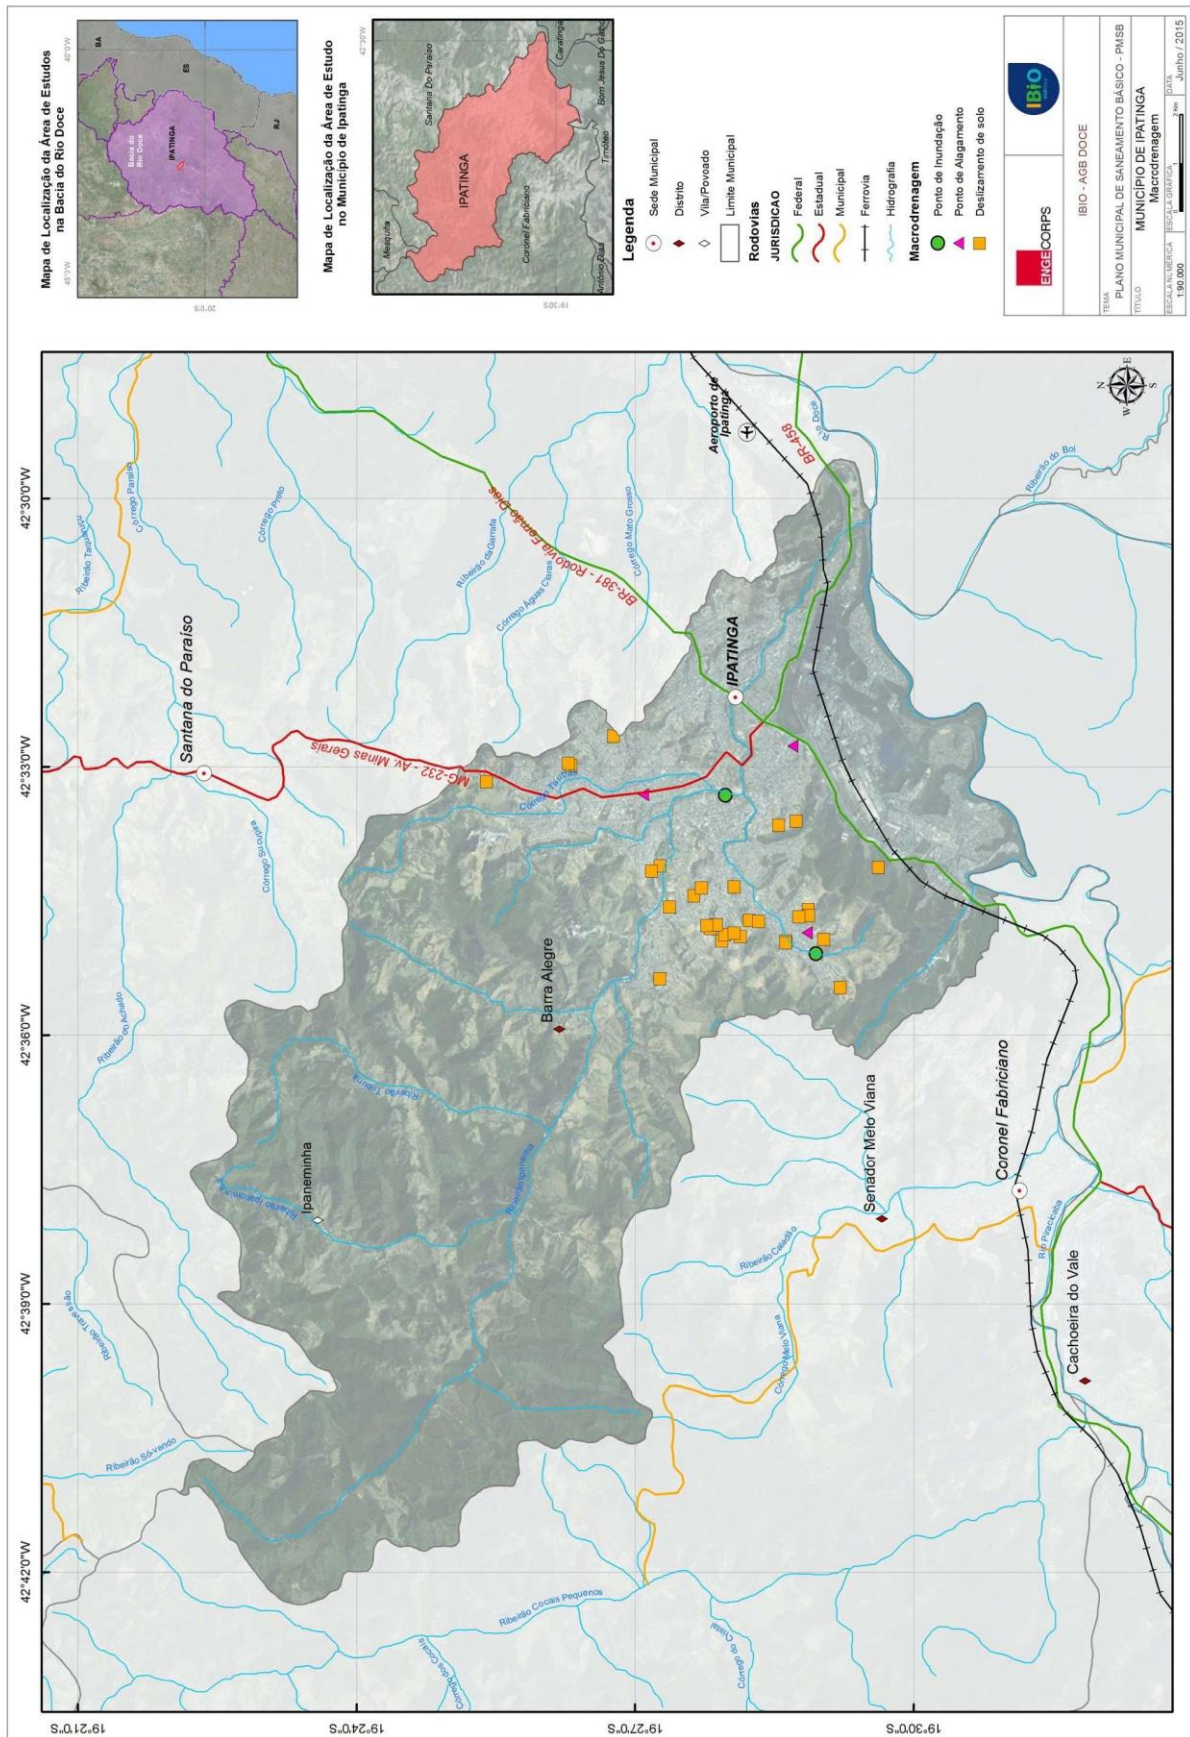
Mapa de Localização da Área de Estudos na Bacia do Rio Doce

BA
ES
RJ
Bacia do Rio Doce
IPATINGA
45°0'W
40°0'W
20°0'S

Mapa de Localização da Área de Estudo no Município de Ipatinga

IPATINGA
Santana Do Paraíso
Mesquita
Coronel Fabriciano
Antônio Dias
Timóteo
Bom Jesus do Galho
Caratinga
42°30'W
19°30'S

Legenda
Sede Municipal
Distrito
Vila/Povoado
Limite Municipal
Rodovias
JURISDICAO
Federal
Estadual
Municipal
Ferrovia
Hidrografia
Macrodrenagem
Ponto de Inundação
Ponto de Alagamento
Deslizamento de solo

ENGECORPS
IBIO

IBIO - AGB DOCE
TEMA
PLANO MUNICIPAL DE SANEAMENTO BÁSICO - PMSB
TÍTULO
MUNICÍPIO DE IPATINGA
Macrodrenagem
ESCALA NUMÉRICA
1:90.000
ESCALA GRÁFICA
2 Km
DATA
Junho / 2015

42°30'0"W
42°33'0"W
42°36'0"W
42°39'0"W
42°42'0"W
19°21'0"S
19°24'0"S
19°27'0"S
19°30'0"S

Santana do Paraíso
IPATINGA
Barra Alegre
Ipaneminha
Senador Melo Viana
Coronel Fabriciano
Cachoeira do Vale
Aeroporto de Ipatinga
BR-381 - Rodovia Fernão Dias
MG-232 - Av. Minas Gerais
BR-458
Rio Doce
Ribeirão do Boi
Córrego Mato Grosso
Ribeirão da Garrafa
Córrego Águas Claras
Córrego Preto
Córrego Paraíso
Ribeirão Taquaraçu
Córrego Taúbas
Córrego Sucupira
Ribeirão do Achado
Ribeirão Tribuna
Ribeirão Ipanema
Ribeirão Ipaneminha
Ribeirão Traíras
Ribeirão Só-Vendo
Ribeirão Cocais Pequenos
Córrego Cocais
Córrego do Cristal
Córrego Melo Viana
Ribeirão Caladão
Rio Piracicaba